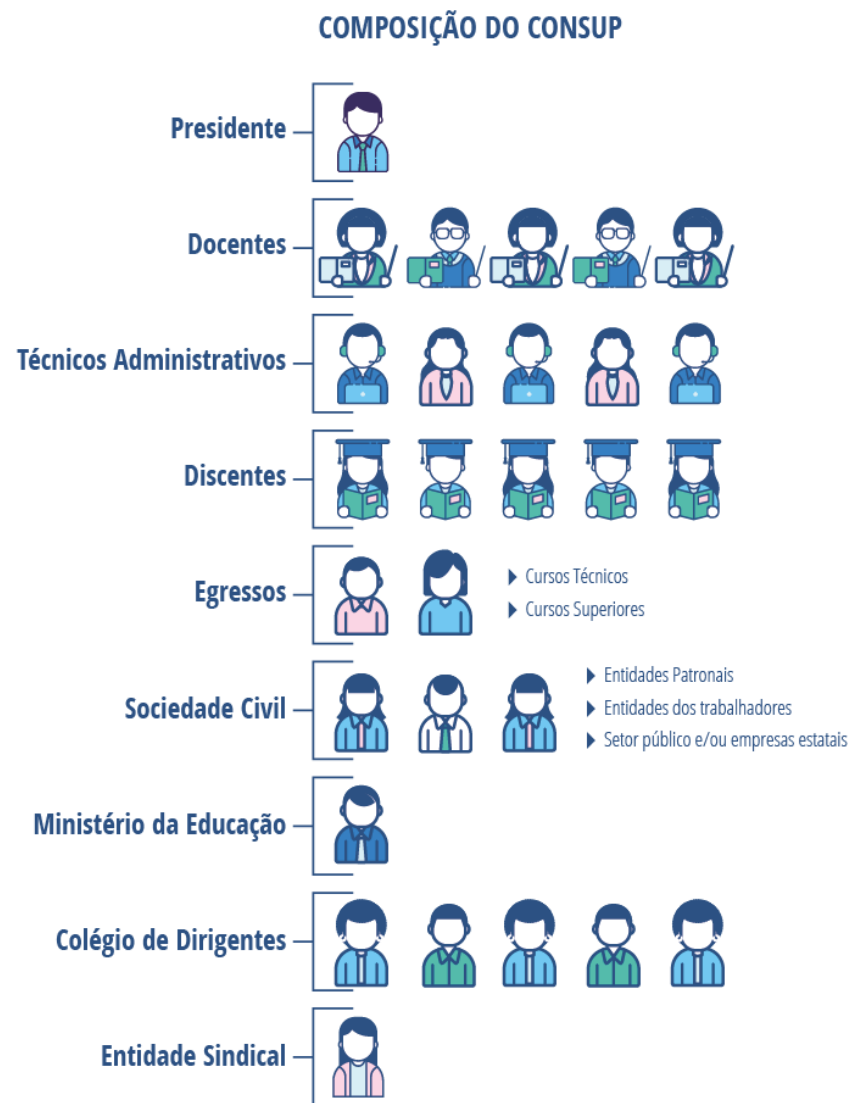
COMPOSIÇÃO DO CONSUP

Presidente

Docentes

Técnicos Administrativos

Discentes

Egressos

Cursos Técnicos
Cursos Superiores

Sociedade Civil

Entidades Patronais
Entidades dos trabalhadores
Setor público e/ou empresas estatais

Ministério da Educação

Colégio de Dirigentes

Entidade Sindical